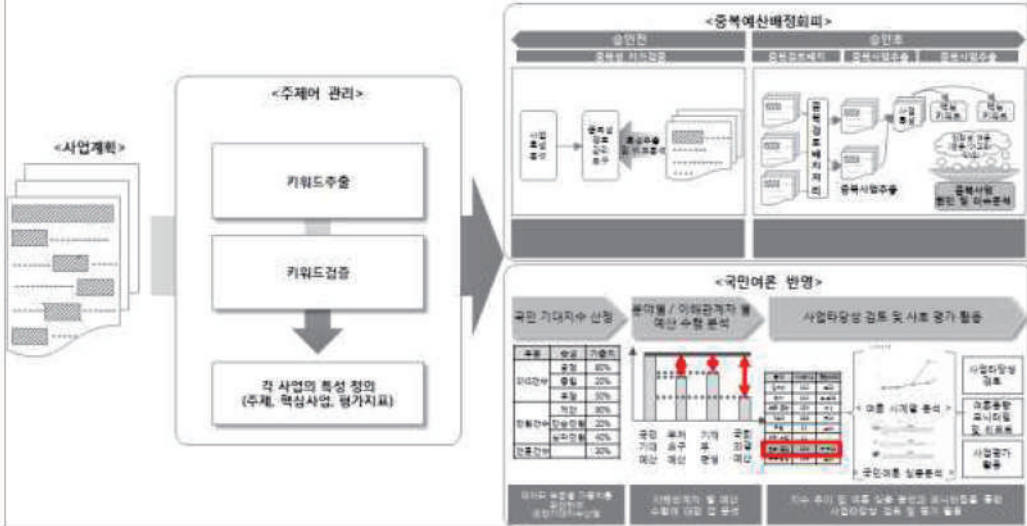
<사업계획>

<주제어 관리>

키워드추출

키워드검증

각 사업의 특성 정의 (주제, 핵심사업, 평가지표)

<중복예산배정회피>

승인전

승인후

중복성 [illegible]

중복검토배치처리

중복사업추출

중복사업 원인 및 이슈분석

<국민여론 반영>

국민 기대지수 산정

분야별 / 이해관계자 별 예산 수행 분석

사업타당성 검토 및 사후 평가 활용

| 구분 | 항목 | 가중치 |
|---|---|---|
| 파이지수 | 공정 | 60% |
| | 중립 | 20% |
| | 부정 | 30% |
| 정책지수 | 거시 | 60% |
| | 장승전략 | 20% |
| | 실지전략 | 40% |
| 언론지수 | | 30% |

국민 기대 예산

부처 요구 예산

기재부 편성

국회 의결 예산

여론 시계열 분석

국민여론 심층분석

사업타당성 검토

여론동향 모니터링 및 리포트

사업평가 활용

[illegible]

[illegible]

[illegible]